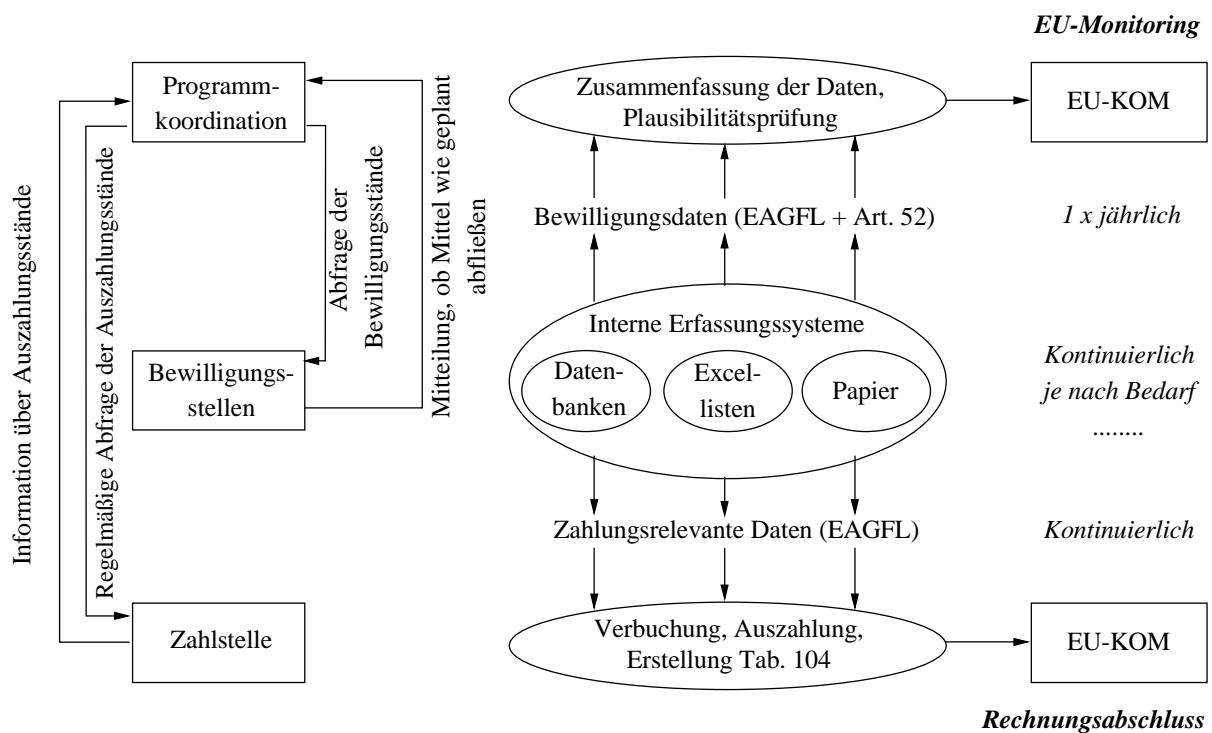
EU-Monitoring

Programmkoordination

Bewilligungsstellen

Zahlstelle

Information über Auszahlungsstände

Regelmäßige Abfrage der Auszahlungsstände

Abfrage der Bewilligungsstände

Mitteilung, ob Mittel wie geplant abfließen

Zusammenfassung der Daten, Plausibilitätsprüfung

EU-KOM

Bewilligungsdaten (EAGFL + Art. 52)

1 x jährlich

Interne Erfassungssysteme

Datenbanken

Excellisten

Papier

Kontinuierlich je nach Bedarf ........

Zahlungsrelevante Daten (EAGFL)

Kontinuierlich

Verbuchung, Auszahlung, Erstellung Tab. 104

EU-KOM

Rechnungsabschluss